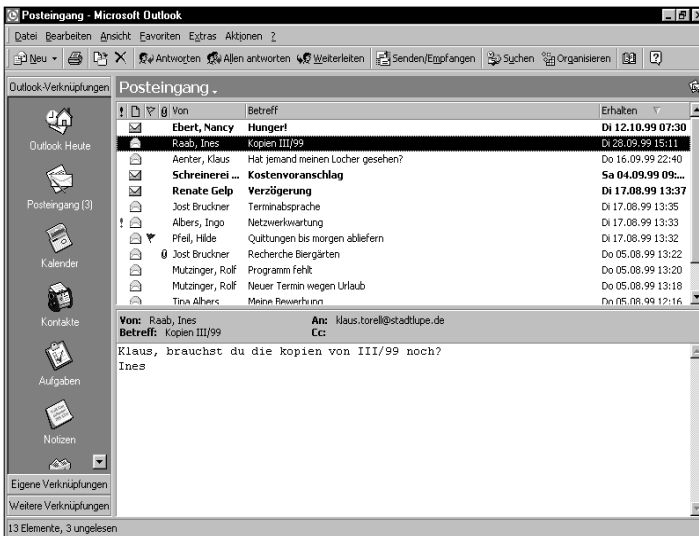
Posteingang - Microsoft Outlook

Datei Bearbeiten Ansicht Favoriten Extras Aktionen ?

Neu | Antworten | Allen antworten | Weiterleiten | Senden/Empfangen | Suchen | Organisieren

Outlook-Verknüpfungen

Outlook Heute

Posteingang (3)

Kalender

Kontakte

Aufgaben

Notizen

Eigene Verknüpfungen

Weitere Verknüpfungen

Posteingang

| ! | | | | Von | Betreff | Erhalten |
|---|---|---|---|---|---|---|
| | | | | Ebert, Nancy | Hunger! | Di 12.10.99 07:30 |
| | | | | Raab, Ines | Kopien III/99 | Di 28.09.99 15:11 |
| | | | | Aenter, Klaus | Hat jemand meinen Locher gesehen? | Do 16.09.99 22:40 |
| | | | | Schreinerei ... | Kostenvoranschlag | Sa 04.09.99 09:... |
| | | | | Renate Gelp | Verzögerung | Di 17.08.99 13:37 |
| | | | | Jost Bruckner | Terminabsprache | Di 17.08.99 13:35 |
| ! | | | | Albers, Ingo | Netzwerkwartung | Di 17.08.99 13:33 |
| | | | | Pfeil, Hilde | Quittungen bis morgen abliefern | Di 17.08.99 13:32 |
| | | | | Jost Bruckner | Recherche Biergärten | Do 05.08.99 13:22 |
| | | | | Mutzinger, Rolf | Programm fehlt | Do 05.08.99 13:20 |
| | | | | Mutzinger, Rolf | Neuer Termin wegen Urlaub | Do 05.08.99 13:18 |
| | | | | Tina Albers | Meine Bewerbung | Do 05.08.99 12:16 |

Von: Raab, Ines
Betreff: Kopien III/99
An: klaus.torell@stadtlupe.de
Cc:

Klaus, brauchst du die kopien von III/99 noch?
Ines

13 Elemente, 3 ungelesen